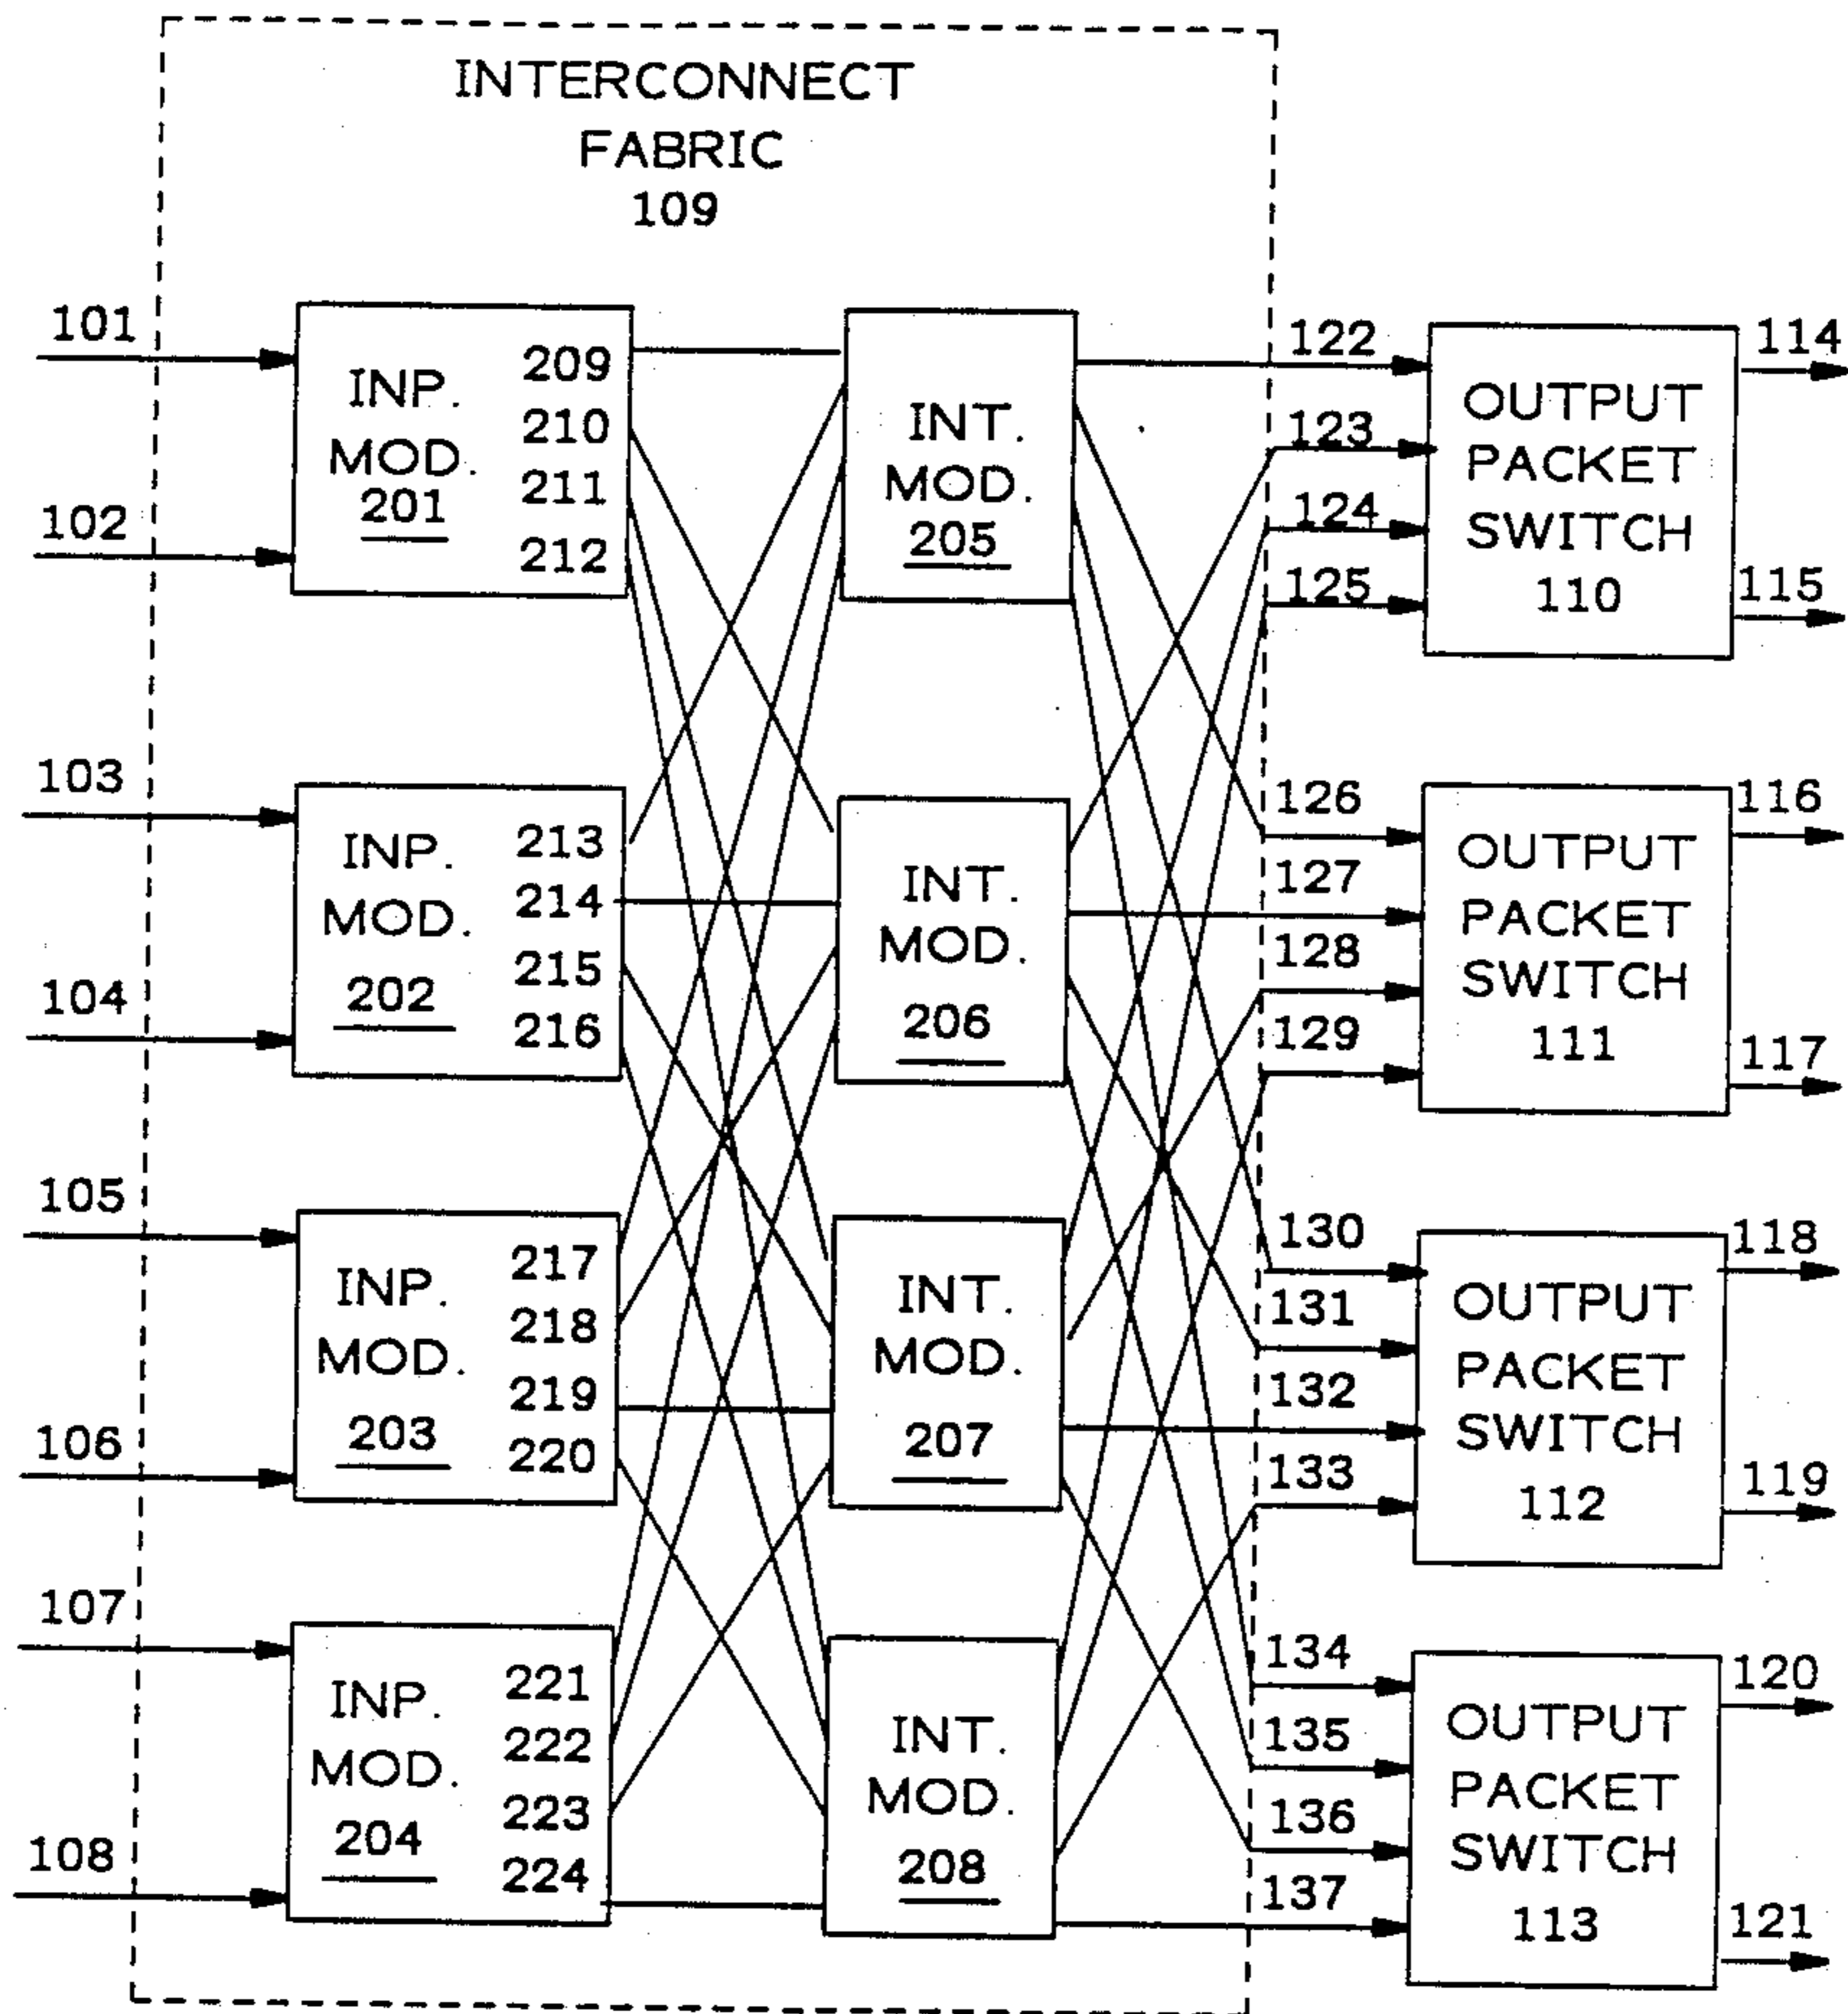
INTERCONNECT FABRIC 109

101
102
INP. MOD. 201
209
210
211
212

INT. MOD. 205

122
123
124
125
OUTPUT PACKET SWITCH 110
114
115

103
104
INP. MOD. 202
213
214
215
216

INT. MOD. 206

126
127
128
129
OUTPUT PACKET SWITCH 111
116
117

105
106
INP. MOD. 203
217
218
219
220

INT. MOD. 207

130
131
132
133
OUTPUT PACKET SWITCH 112
118
119

107
108
INP. MOD. 204
221
222
223
224

INT. MOD. 208

134
135
136
137
OUTPUT PACKET SWITCH 113
120
121